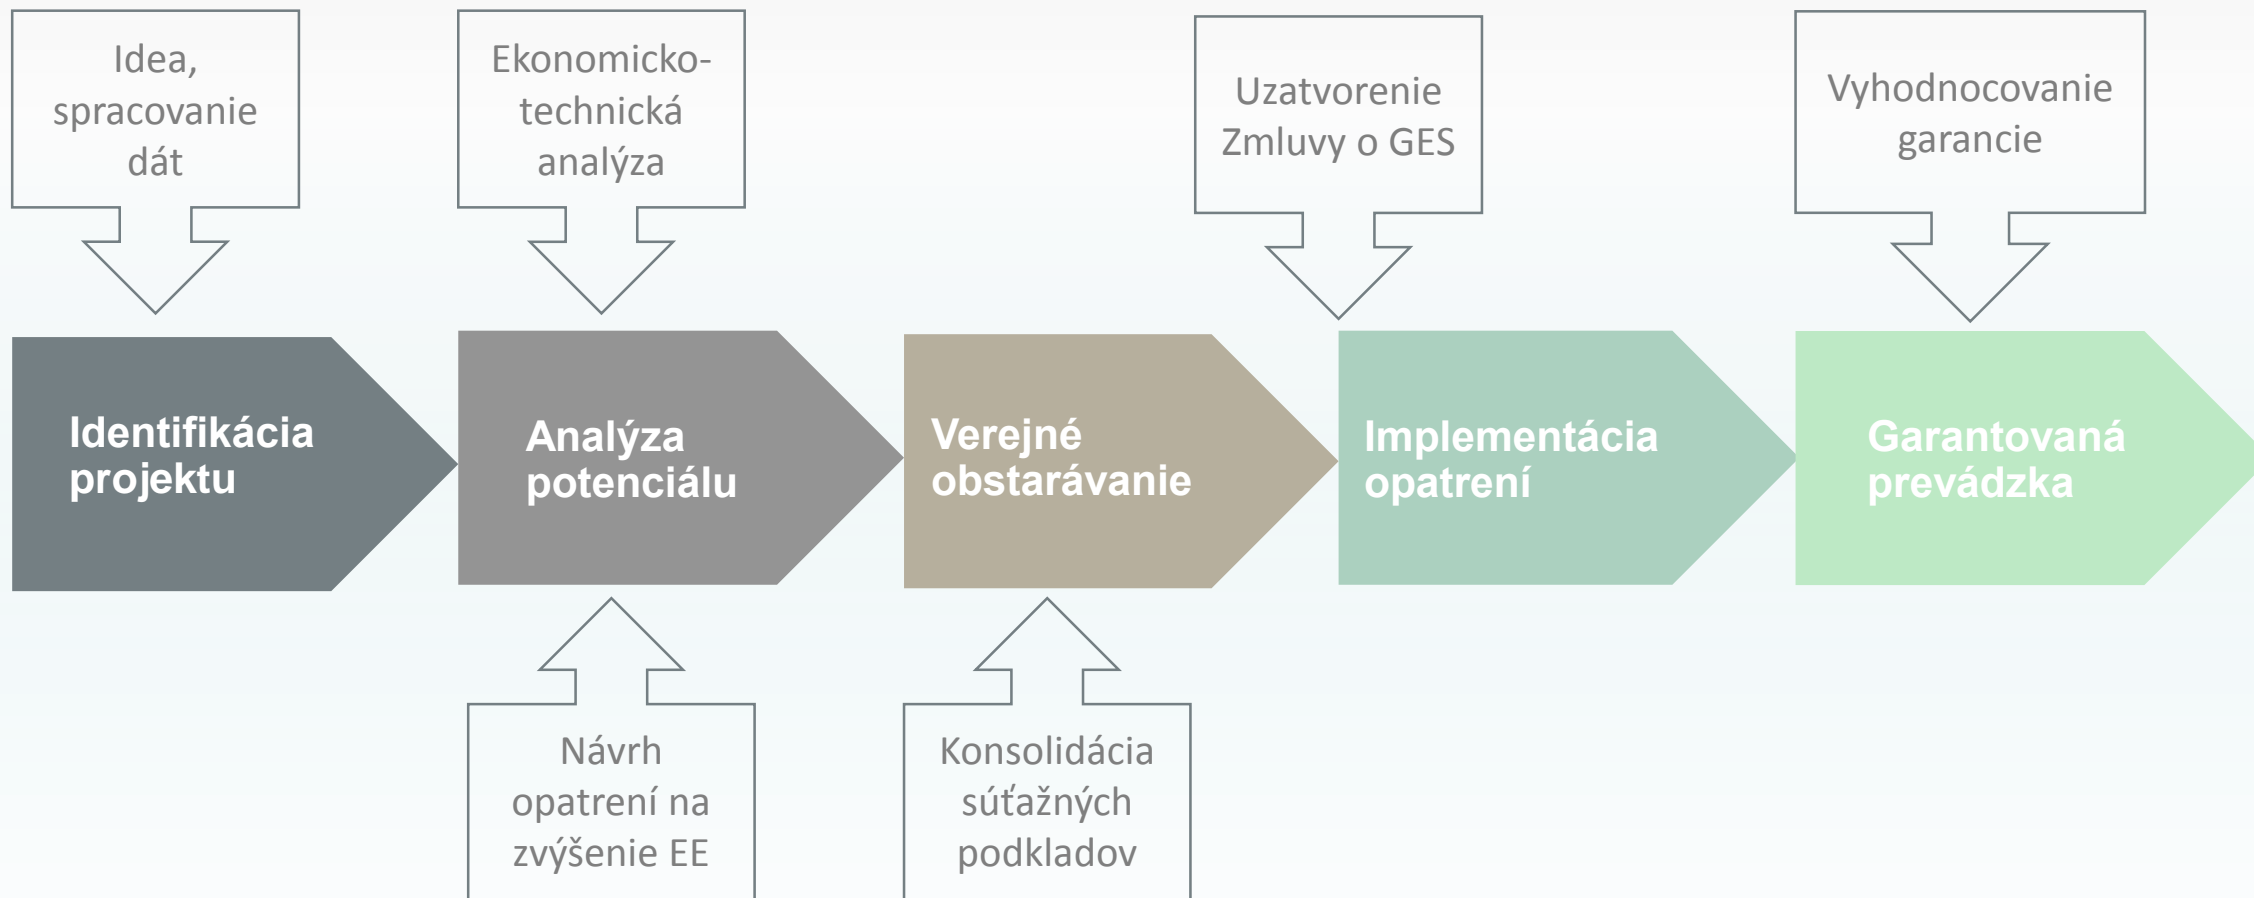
Idea, spracovanie dát

Ekonomicko-technická analýza

Uzatvorenie Zmluvy o GES

Vyhodnocovanie garancie

Identifikácia projektu

Analýza potenciálu

Verejné obstarávanie

Implementácia opatrení

Garantovaná prevádzka

Návrh opatrení na zvýšenie EE

Konsolidácia súťažných podkladov